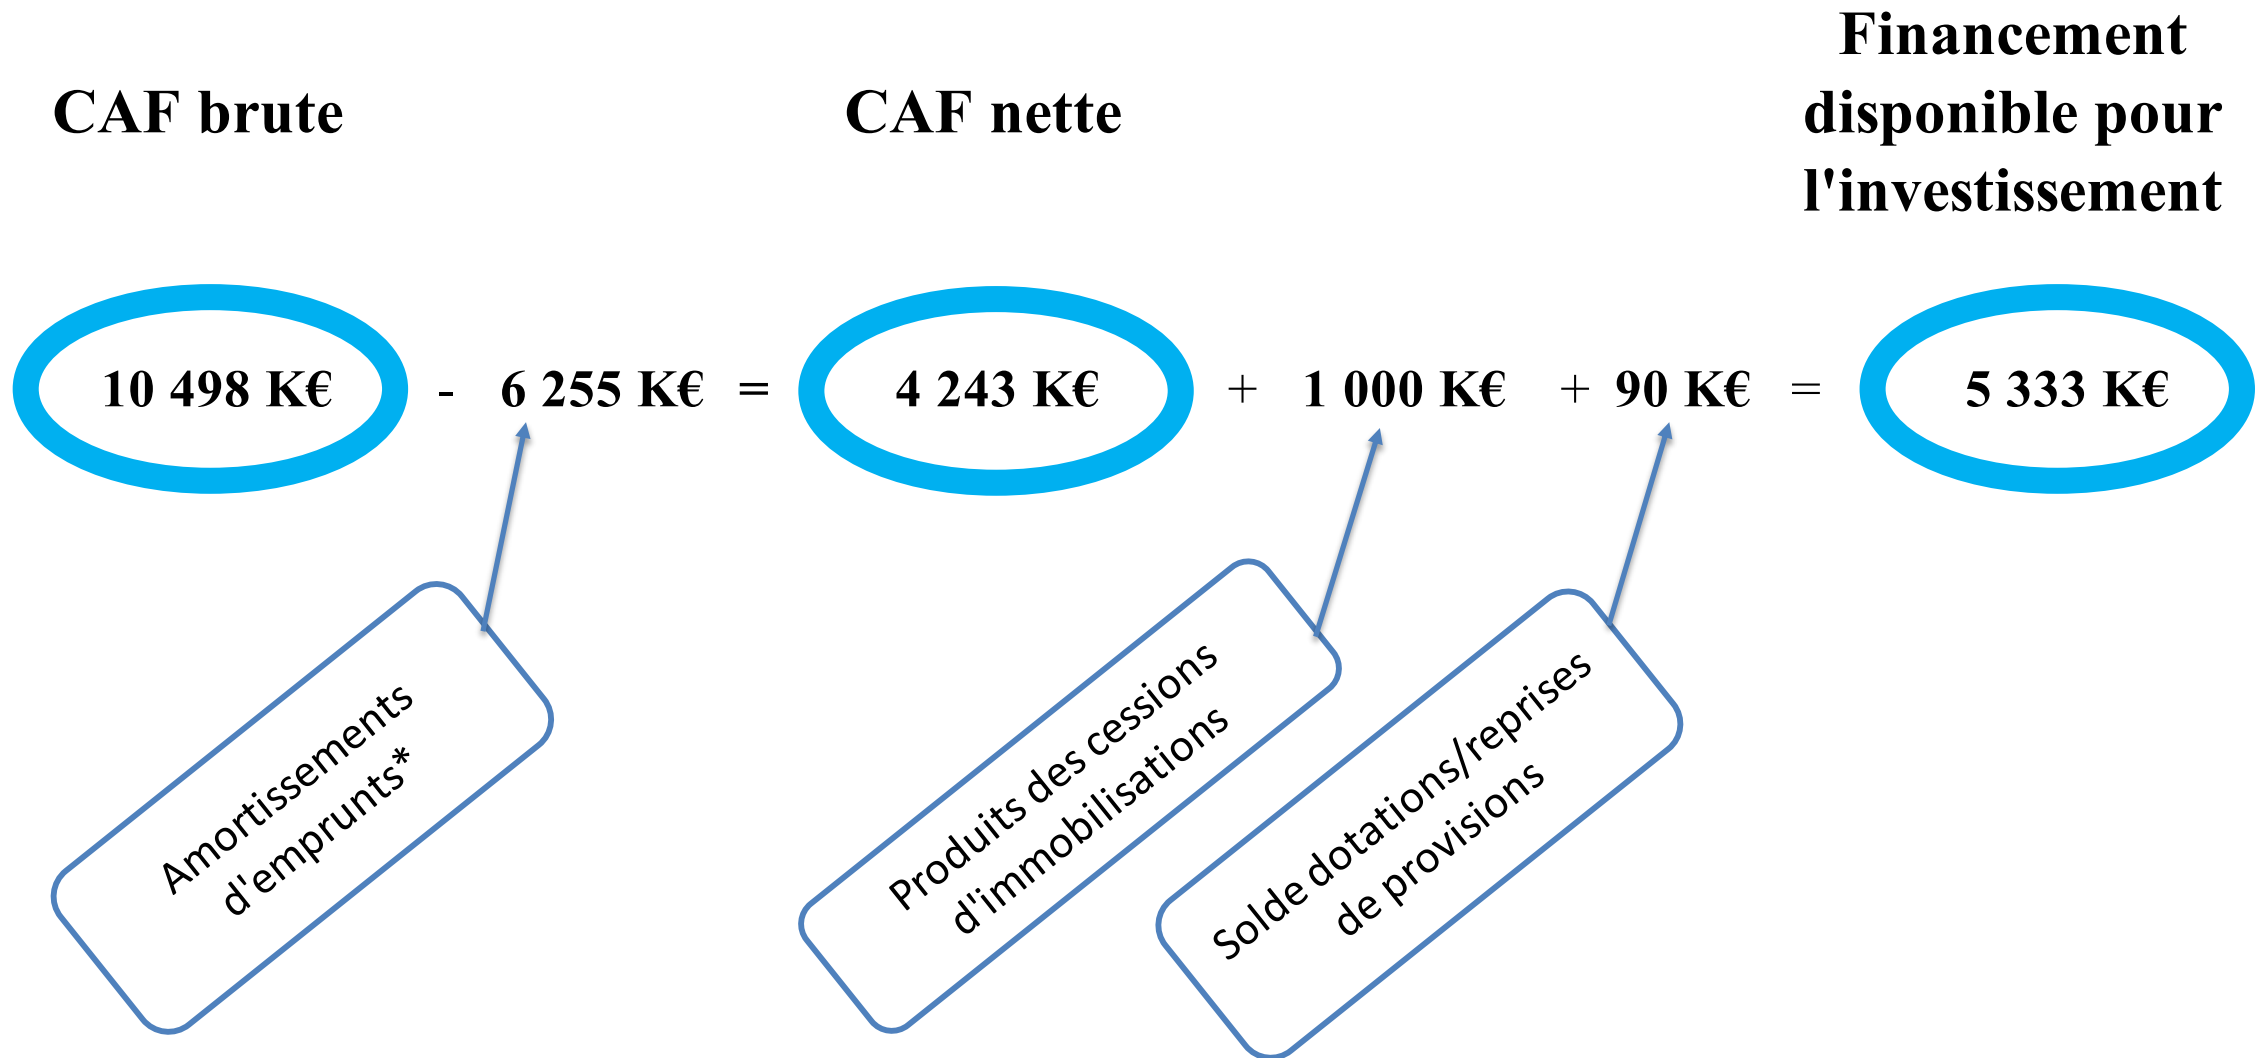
CAF brute

CAF nette

Financement disponible pour l'investissement

10 498 K€ - 6 255 K€ = 4 243 K€ + 1 000 K€ + 90 K€ = 5 333 K€

Amortissements d'emprunts*

Produits des cessions d'immobilisations

Solde dotations/reprises de provisions